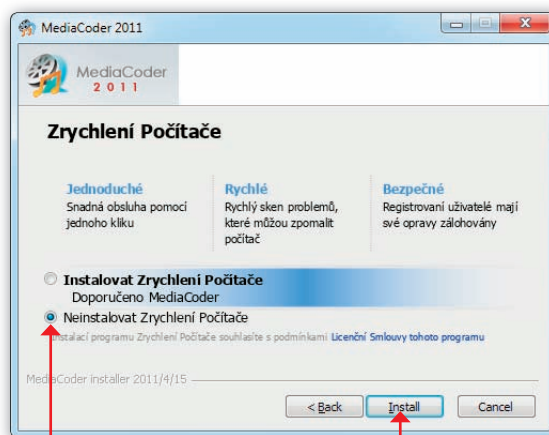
MediaCoder 2011

MediaCoder
2011

Zrychlení Počítače

Jednoduché
Snadná obsluha pomocí jednoho kliku

Rychlé
Rychlý sken problemů, které můžou zpomalit počítač

Bezpečné
Registrovaní uživatelé mají své opravy zálohovány

Instalovat Zrychlení Počítače
Doporučeno MediaCoder

Neinstalovat Zrychlení Počítače

Instalací programu Zrychlení Počítače souhlasíte s podmínkami Licenční Smlouvy tohoto programu

MediaCoder installer 2011/4/15

< Back
Install
Cancel